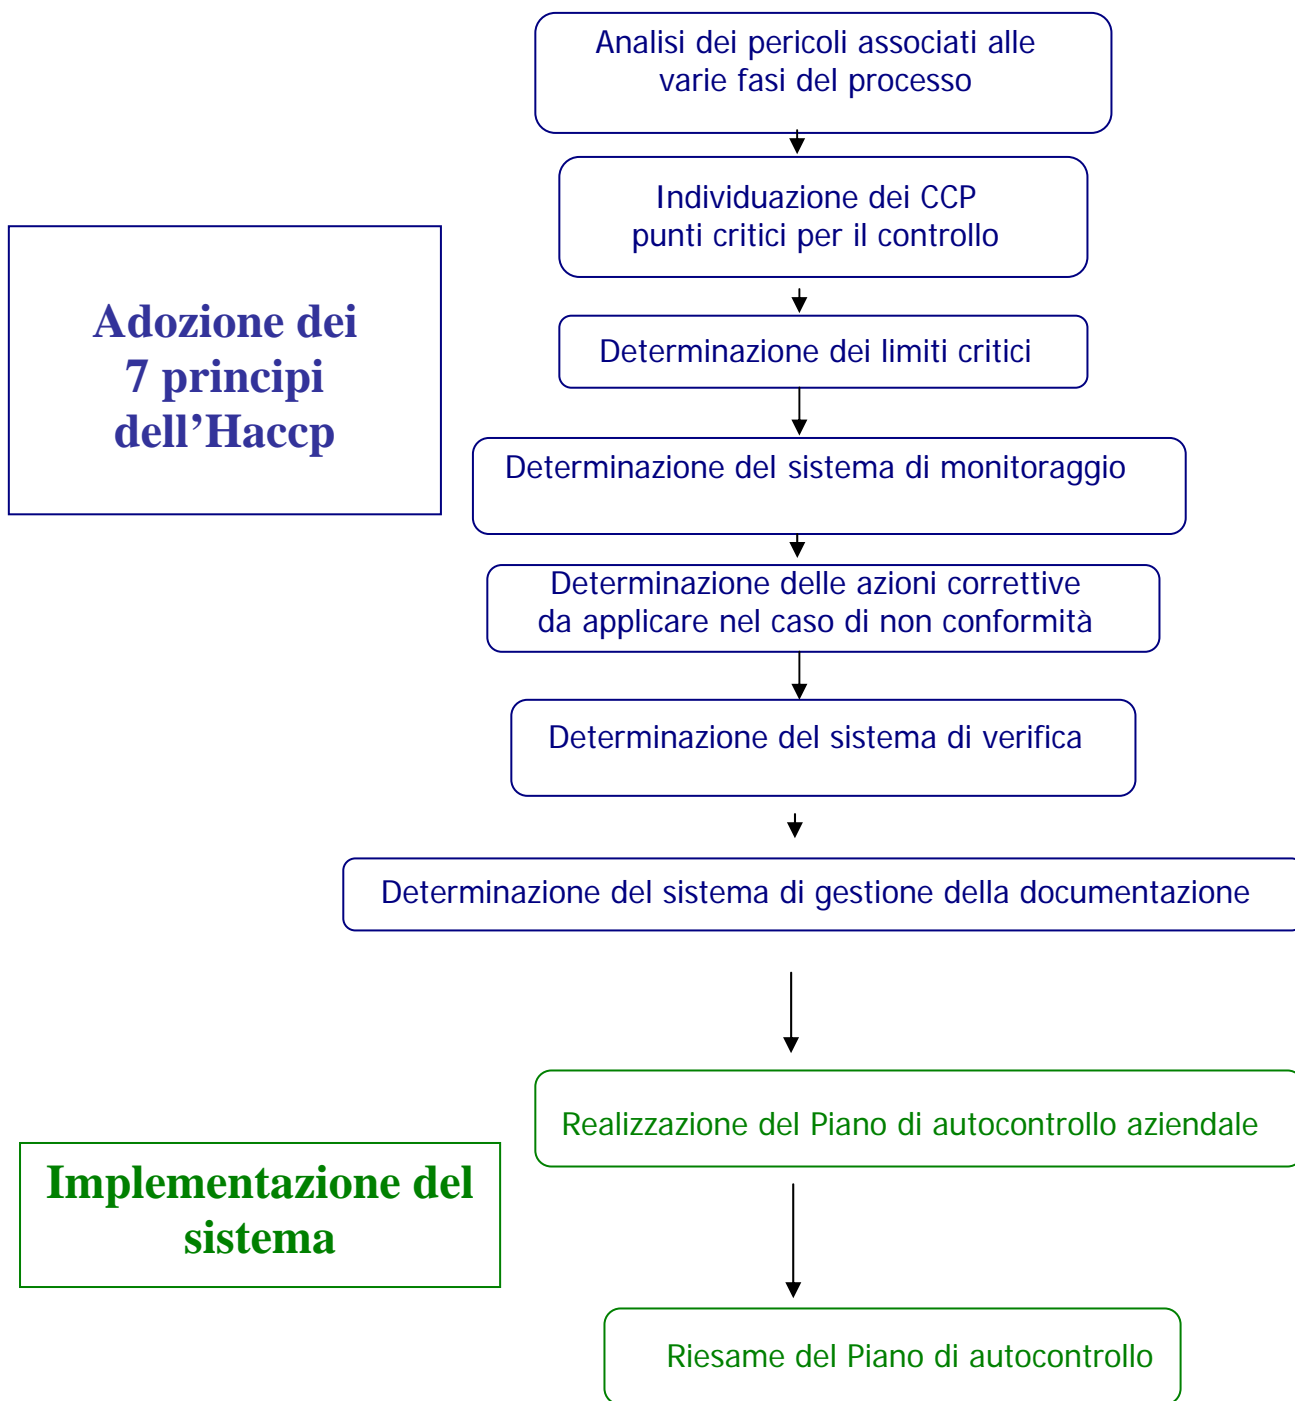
Analisi dei pericoli associati alle varie fasi del processo

Individuazione dei CCP punti critici per il controllo

Adozione dei 7 principi dell’Haccp

Determinazione dei limiti critici

Determinazione del sistema di monitoraggio

Determinazione delle azioni correttive da applicare nel caso di non conformità

Determinazione del sistema di verifica

Determinazione del sistema di gestione della documentazione

Realizzazione del Piano di autocontrollo aziendale

Implementazione del sistema

Riesame del Piano di autocontrollo